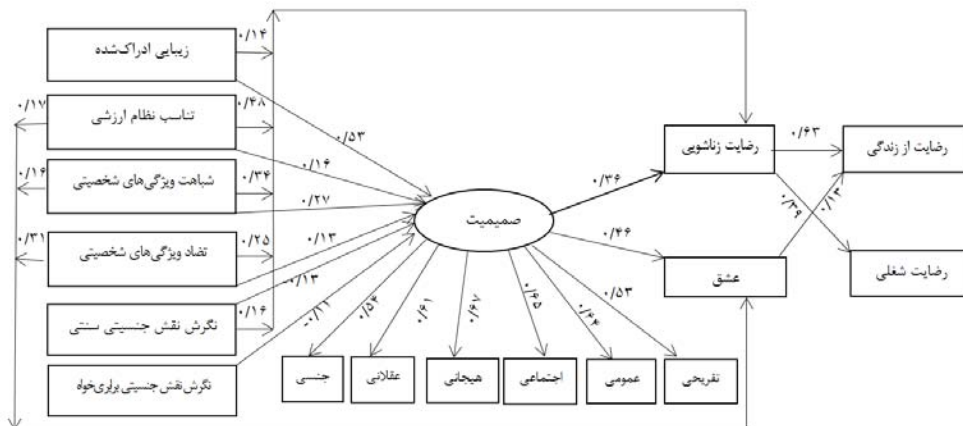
زیبایی ادراک‌شده
۰/۱۴
تناسب نظام ارزشی
۰/۴۸
۰/۱۷
شباهت ویژگی‌های شخصیتی
۰/۳۴
۰/۱۶
تضاد ویژگی‌های شخصیتی
۰/۲۵
۰/۳۱
نگرش نقش جنسیتی سنتی
۰/۱۶
نگرش نقش جنسیتی برابری‌خواه
۰/۵۳
۰/۱۶
۰/۲۷
۰/۱۳
۰/۱۳
-۰/۱۱
صمیمیت
۰/۳۶
۰/۴۶
رضایت زناشویی
عشق
۰/۶۳
رضایت از زندگی
رضایت شغلی
۰/۳۹
۰/۱۳
۰/۵۴
۰/۶۱
۰/۶۷
۰/۶۵
۰/۴۴
۰/۵۳
جنسی
عقلانی
هیجانی
اجتماعی
عمومی
تفریحی